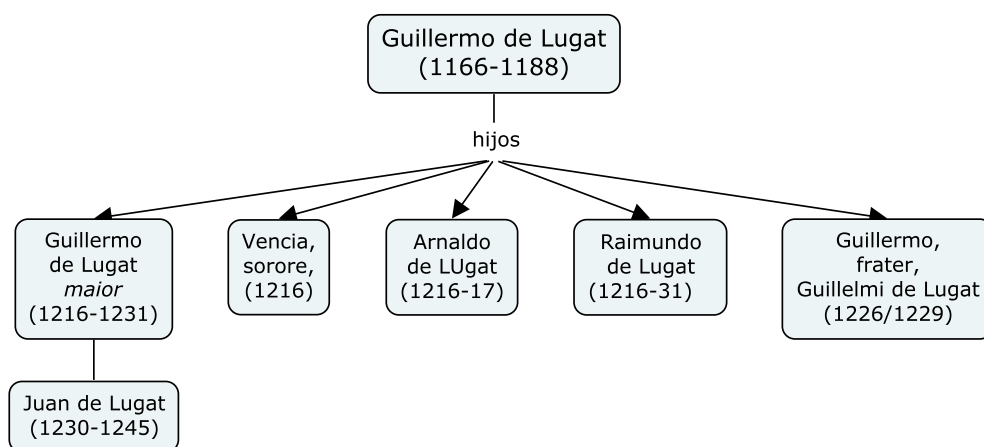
Guillermo de Lugat
(1166-1188)

hijos

Guillermo
de Lugat
*maior*
(1216-1231)

Vencia,
sorore,
(1216)

Arnaldo
de LUgat
(1216-17)

Raimundo
de Lugat
(1216-31)

Guillermo,
frater,
Guillelmi de Lugat
(1226/1229)

Juan de Lugat
(1230-1245)